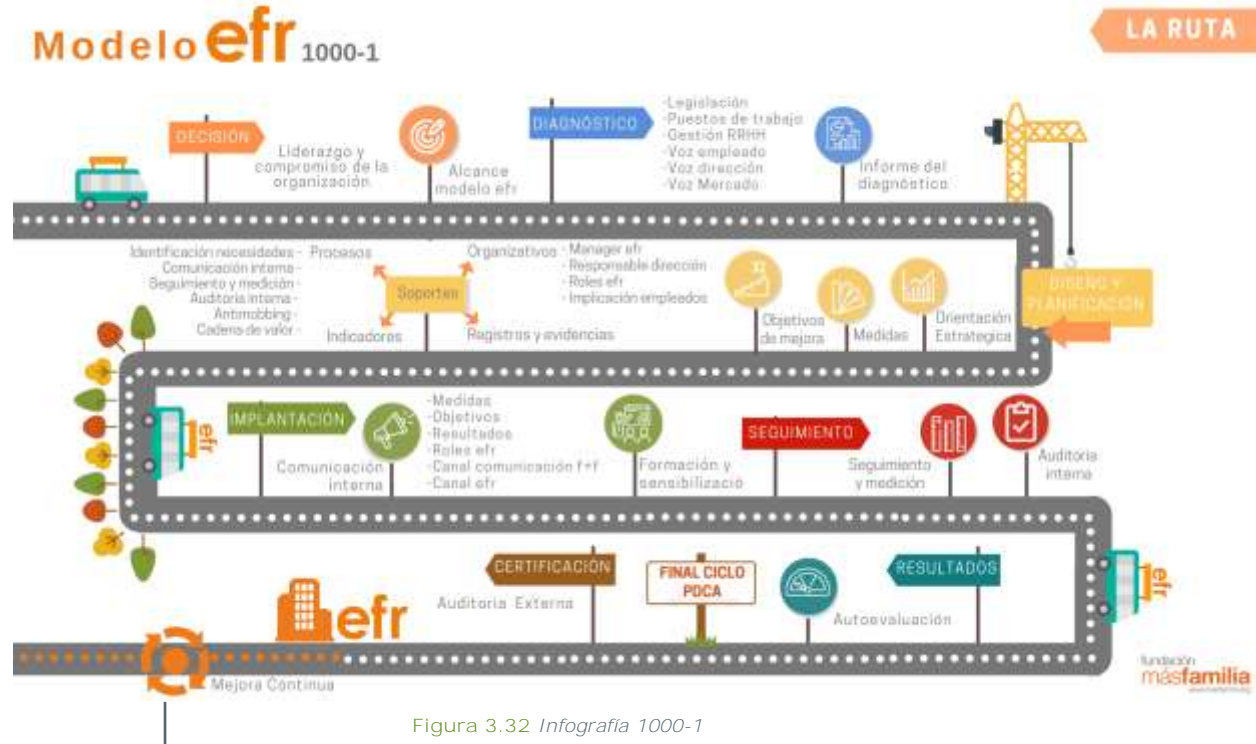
Modelo efr 1000-1

LA RUTA

DECISIÓN

Liderazgo y compromiso de la organización

Alcance modelo efr

DIAGNÓSTICO

-Legislación
-Puestos de trabajo
-Gestión RRHH
-Voz empleado
-Voz dirección
-Voz Mercado

Informe del diagnóstico

DISEÑO Y PLANIFICACIÓN

Identificación necesidades -
Comunicación interna -
Seguimiento y medición -
Auditoria interna -
Antimobbing -
Cadena de valor -

Procesos

Soportes

Indicadores

Organizativos

- Manager efr
- Responsable dirección
- Roles efr
- Implicación empleados

Registros y evidencias

Objetivos de mejora

Medidas

Orientación Estrategica

efr

IMPLANTACIÓN

Comunicación interna

-Medidas
-Objetivos
-Resultados
-Roles efr
-Canal comunicación f+f
-Canal efr

Formación y sensibilización

SEGUIMIENTO

Seguimiento y medición

Auditoria interna

efr

RESULTADOS

Autoevaluación

FINAL CICLO PDCA

CERTIFICACIÓN

Auditoria Externa

efr

Mejora Continua

fundación másfamilia

Figura 3.32 Infografía 1000-1